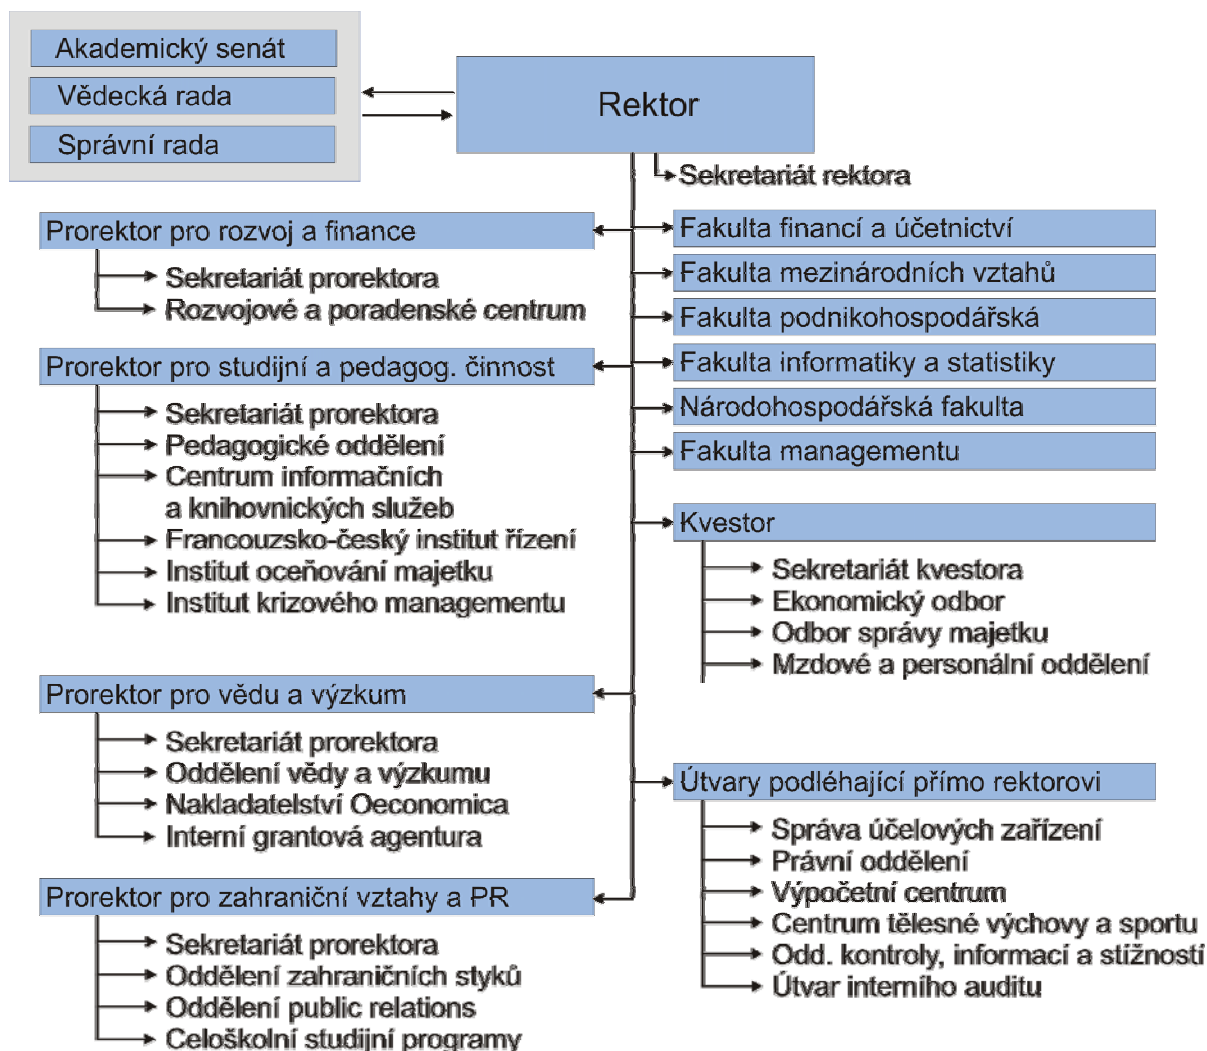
Akademický senát
Vědecká rada
Správní rada

Rektor

Sekretariát rektora

Prorektor pro rozvoj a finance
Sekretariát prorektora
Rozvojové a poradenské centrum

Prorektor pro studijní a pedagog. činnost
Sekretariát prorektora
Pedagogické oddělení
Centrum informačních a knihovnických služeb
Francouzsko-český institut řízení
Institut oceňování majetku
Institut krizového managementu

Prorektor pro vědu a výzkum
Sekretariát prorektora
Oddělení vědy a výzkumu
Nakladatelství Oeconomica
Interní grantová agentura

Prorektor pro zahraniční vztahy a PR
Sekretariát prorektora
Oddělení zahraničních styků
Oddělení public relations
Celoškolní studijní programy

Fakulta financí a účetnictví
Fakulta mezinárodních vztahů
Fakulta podnikohospodářská
Fakulta informatiky a statistiky
Národohospodářská fakulta
Fakulta managementu

Kvestor
Sekretariát kvestora
Ekonomický odbor
Odbor správy majetku
Mzdové a personální oddělení

Útvary podléhající přímo rektorovi
Správa účelových zařízení
Právní oddělení
Výpočetní centrum
Centrum tělesné výchovy a sportu
Odd. kontroly, informací a stížností
Útvar interního auditu